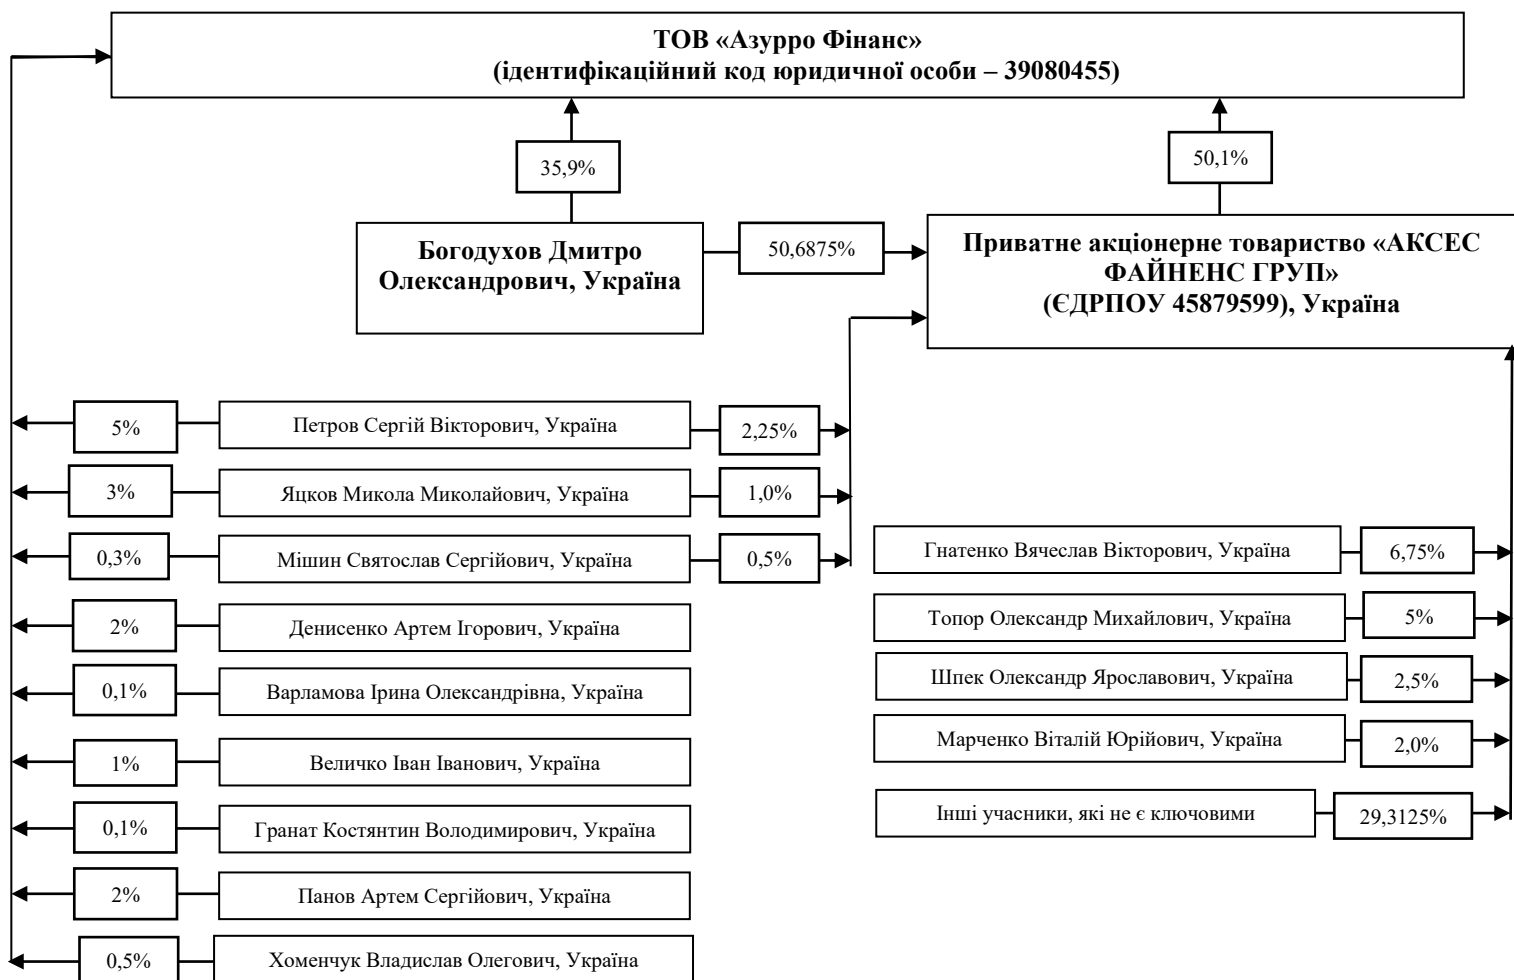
ТОВ «Азурро Фінанс»
(ідентифікаційний код юридичної особи – 39080455)

35,9%

50,1%

Богодухов Дмитро Олександрович, Україна

50,6875%

Приватне акціонерне товариство «АКСЕС ФАЙНЕНС ГРУП» (ЄДРПОУ 45879599), Україна

5%
Петров Сергій Вікторович, Україна
2,25%

3%
Яцков Микола Миколайович, Україна
1,0%

0,3%
Мішин Святослав Сергійович, Україна
0,5%

2%
Денисенко Артем Ігорович, Україна

0,1%
Варламова Ірина Олександрівна, Україна

1%
Величко Іван Іванович, Україна

0,1%
Гранат Костянтин Володимирович, Україна

2%
Панов Артем Сергійович, Україна

0,5%
Хоменчук Владислав Олегович, Україна

Гнатенко Вячеслав Вікторович, Україна
6,75%

Топор Олександр Михайлович, Україна
5%

Шпек Олександр Ярославович, Україна
2,5%

Марченко Віталій Юрійович, Україна
2,0%

Інші учасники, які не є ключовими
29,3125%